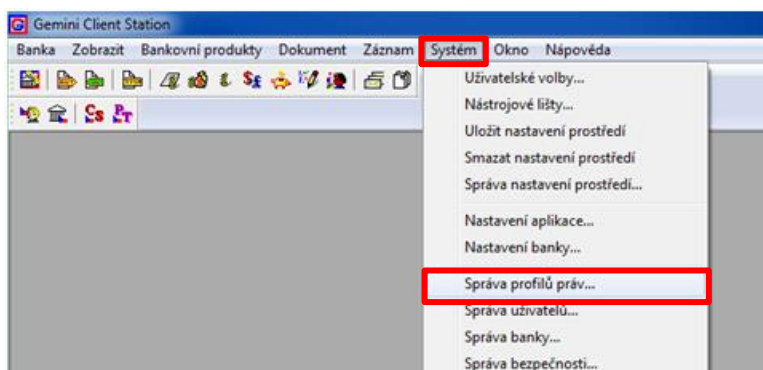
Gemini Client Station

Banka Zobrazit Bankovní produkty Dokument Záznam Systém Okno Nápověda

Uživatelské volby...
Nástrojové lišty...
Uložit nastavení prostředí
Smazat nastavení prostředí
Správa nastavení prostředí...

Nastavení aplikace...
Nastavení banky...

Správa profilů práv...
Správa uživatelů...
Správa banky...
Správa bezpečnosti...